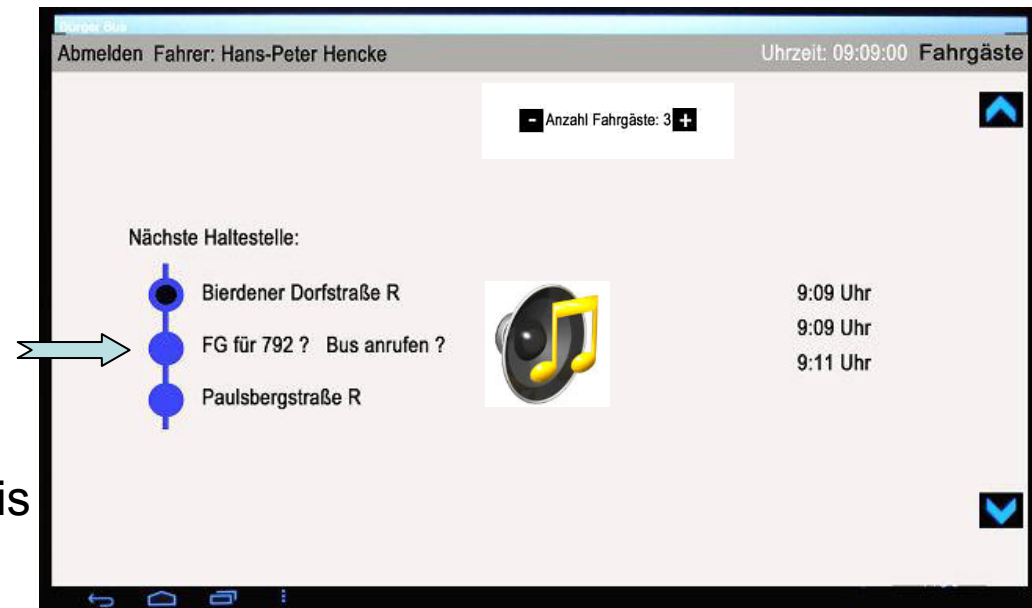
Bürger Bus

Abmelden Fahrer: Hans-Peter Hencke

Uhrzeit: 09:09:00 Fahrgäste

- Anzahl Fahrgäste: 3 +

Nächste Haltestelle:

Bierdener Dorfstraße R

FG für 792 ? Bus anrufen ?

Paulsbergstraße R

9:09 Uhr

9:09 Uhr

9:11 Uhr

is